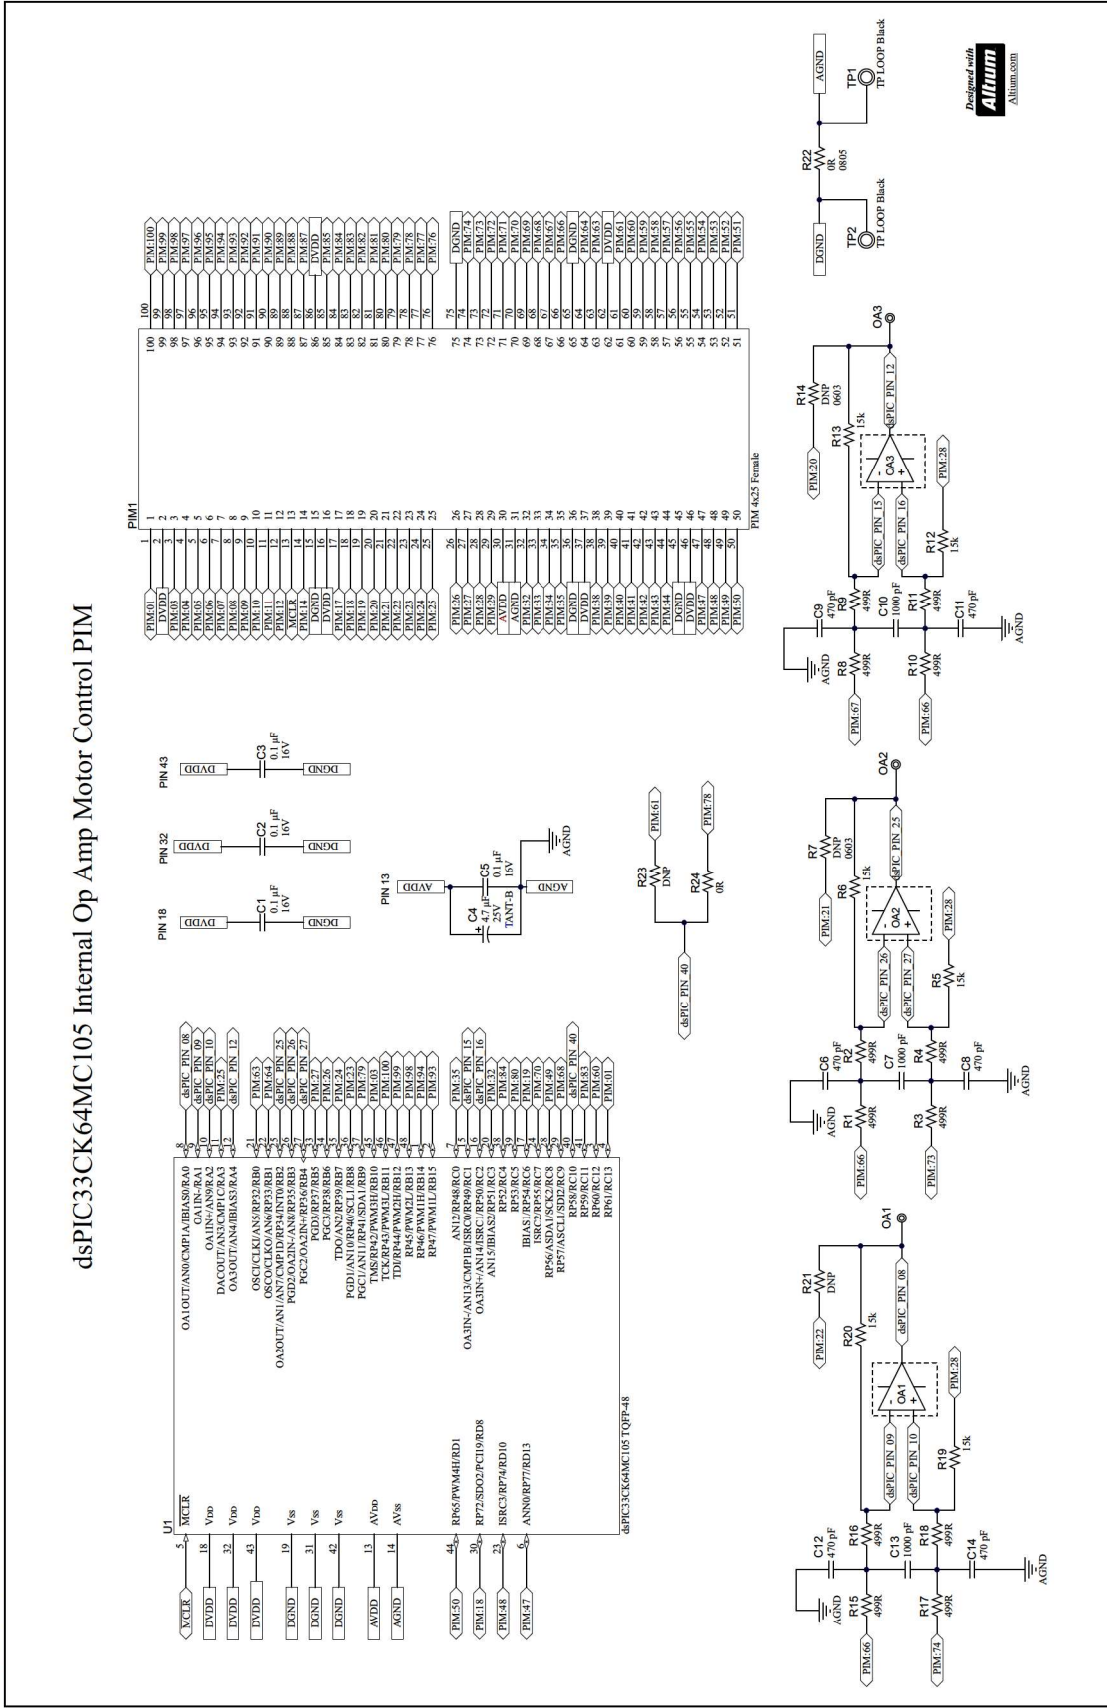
dsPIC33CK64MC105 Internal Op Amp Motor Control PIM

U1

MCLR
VDD
VDD
VDD
VSS
VSS
VSS
AVDD
AVSS

RP65/PWM4H/RD1
RP72/SDO2/PCI19/RD8
ISRC3/RP74/RD10
ANN0/RP77/RD13

dsPIC33CK64MC105 TQFP-48

OA1OUT/AN0/CMP1A/IBIAS0/RA0
OA1IN-/RA1
OA1IN+/AN9/RA2
DACOUT/AN3/CMP1C/RA3
OA3OUT/AN4/IBIAS3/RA4
OSCI/CLKI/AN5/RP32/RB0
OSCO/CLKO/AN6/RP33/RB1
OA2OUT/AN1/AN7/CMP1D/RP34/INT0/RB2
PGD2/OA2IN-/AN8/RP35/RB3
PGC2/OA2IN+/RP36/RB4
PGD3/RP37/RB5
PGC3/RP38/RB6
TDO/AN2/RP39/RB7
PGD1/AN10/RP40/SCL1/RB8
PGC1/AN11/RP41/SDA1/RB9
TMS/RP42/PWM3H/RB10
TCK/RP43/PWM3L/RB11
TDI/RP44/PWM2H/RB12
RP45/PWM2L/RB13
RP46/PWM1H/RB14
RP47/PWM1L/RB15
AN12/RP48/RC0
OA3IN-/AN13/CMP1B/ISRC0/RP49/RC1
OA3IN+/AN14/ISRC1/RP50/RC2
AN15/IBIAS2/RP51/RC3
RP52/RC4
RP53/RC5
IBIAS1/RP54/RC6
ISRC2/RP55/RC7
RP56/ASDA1/SCK2/RC8
RP57/ASCL1/SDI2/RC9
RP58/RC10
RP59/RC11
RP60/RC12
RP61/RC13

MCLR DVDD DVDD DVDD DGND DGND DGND AVDD AGND PIM:50 PIM:18 PIM:48 PIM:47

dsPIC_PIN_08 dsPIC_PIN_09 dsPIC_PIN_10 PIM:25 dsPIC_PIN_12 PIM:63 PIM:64 dsPIC_PIN_25 dsPIC_PIN_26 dsPIC_PIN_27 PIM:27 PIM:26 PIM:24 PIM:23 PIM:79 PIM:19 PIM:03 PIM:100 PIM:99 PIM:98 PIM:94 PIM:93 PIM:35 dsPIC_PIN_15 dsPIC_PIN_16 PIM:32 PIM:84 PIM:80 PIM:19 PIM:70 PIM:49 PIM:68 dsPIC_PIN_40 PIM:83 PIM:60 PIM:01

PIN 18 PIN 32 PIN 43
DVDD C1 0.1 µF 16V DGND
DVDD C2 0.1 µF 16V DGND
DVDD C3 0.1 µF 16V DGND

PIN 13
AVDD C4 4.7 µF 25V TANT-B C5 0.1 µF 16V AGND AGND

R23 DNP PIM:61
R24 0R PIM:78
dsPIC_PIN_40

PIM1
PIM 4x25 Female
PIM:01 DVDD PIM:03 PIM:04 PIM:06 PIM:07 PIM:08 PIM:09 PIM:10 PIM:11 PIM:12 MCLR PIM:14 DGND DVDD PIM:17 PIM:18 PIM:19 PIM:20 PIM:21 PIM:22 PIM:23 PIM:24 PIM:25
PIM:26 PIM:27 PIM:28 PIM:29 AVDD AGND PIM:32 PIM:33 PIM:34 PIM:35 DGND DVDD PIM:38 PIM:39 PIM:40 PIM:41 PIM:42 PIM:43 PIM:44 DGND PIM:47 PIM:48 PIM:49 PIM:50
PIM:100 PIM:99 PIM:98 PIM:97 PIM:96 PIM:95 PIM:94 PIM:93 PIM:92 PIM:91 PIM:90 PIM:89 PIM:88 PIM:87 DVDD PIM:85 PIM:84 PIM:83 PIM:82 PIM:81 PIM:80 PIM:79 PIM:78 PIM:77 PIM:76
DGND PIM:74 PIM:73 PIM:72 PIM:71 PIM:70 PIM:69 PIM:68 PIM:67 PIM:66 DGND PIM:64 PIM:63 DVDD PIM:61 PIM:60 PIM:59 PIM:58 PIM:57 PIM:56 PIM:55 PIM:54 PIM:53 PIM:52 PIM:51

R22 0R 0805
AGND TP1 TP LOOP Black
DGND TP2 TP LOOP Black

OA1 C12 470 pF R16 499R C13 1000 pF R18 499R C14 470 pF R15 499R R17 499R PIM:66 PIM:74 AGND AGND dsPIC_PIN_09 dsPIC_PIN_10 OA1 R19 15k PIM:28 R20 15k R21 DNP PIM:22 dsPIC_PIN_08

OA2 C6 470 pF R2 499R C7 1000 pF R4 499R C8 470 pF R1 499R R3 499R PIM:66 PIM:73 AGND AGND dsPIC_PIN_26 dsPIC_PIN_27 OA2 R5 15k PIM:28 R6 15k R7 DNP 0603 PIM:21 dsPIC_PIN_25

OA3 C9 470 pF R9 499R C10 1000 pF R11 499R C11 470 pF R8 499R R10 499R PIM:67 PIM:66 AGND AGND dsPIC_PIN_15 dsPIC_PIN_16 OA3 R12 15k PIM:28 R13 15k R14 DNP 0603 PIM:20 dsPIC_PIN_12

Designed with Altium Altium.com